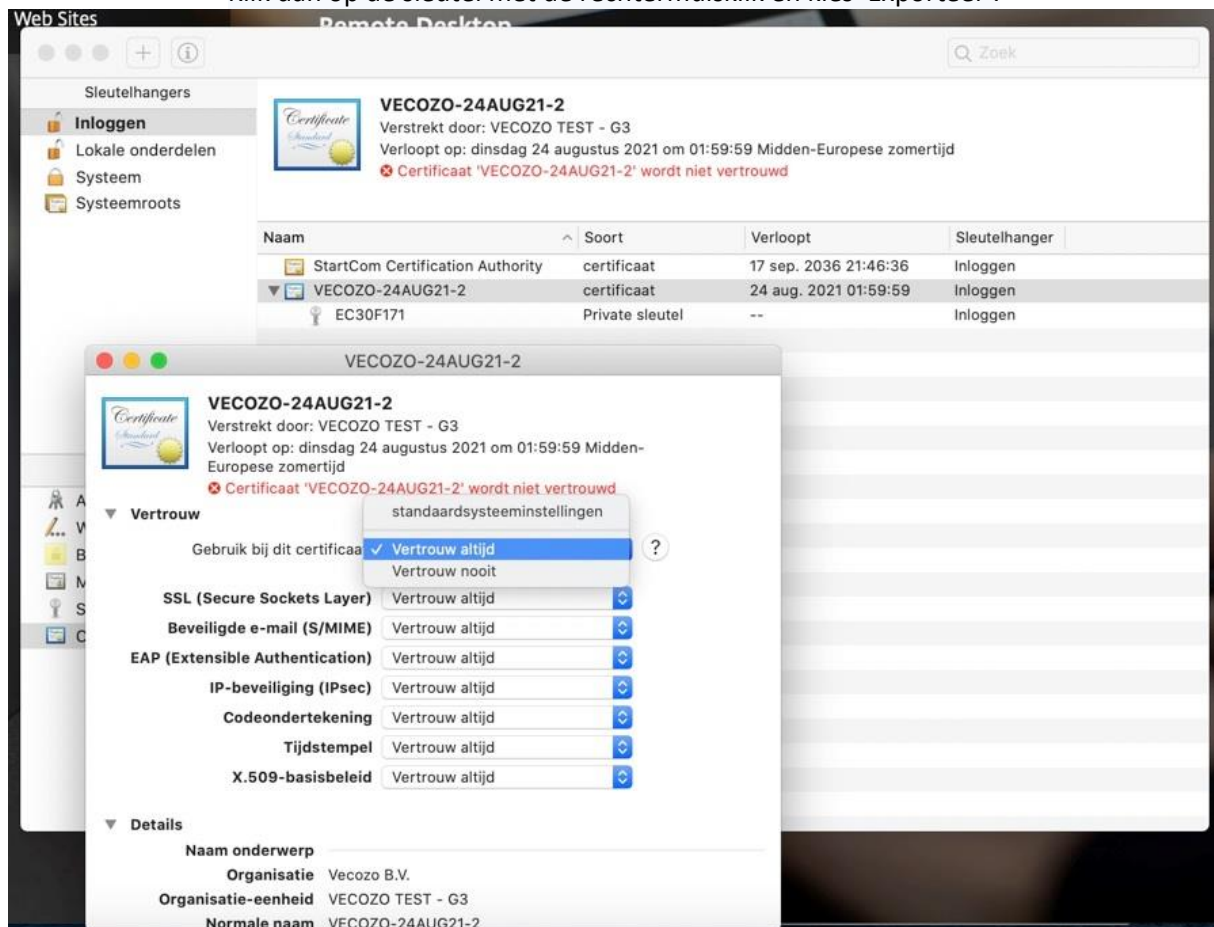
Web Sites
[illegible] op de sleutel met de rechtermuisklik en kies "Exporteer".
Remote Desktop

Q Zoek

Sleutelhangers
Inloggen
Lokale onderdelen
Systeem
Systeemroots

Certificate Standard

VECOZO-24AUG21-2
Verstrekt door: VECOZO TEST - G3
Verloopt op: dinsdag 24 augustus 2021 om 01:59:59 Midden-Europese zomertijd
Certificaat 'VECOZO-24AUG21-2' wordt niet vertrouwd

| Naam | Soort | Verloopt | Sleutelhanger |
|---|---|---|---|
| StartCom Certification Authority | certificaat | 17 sep. 2036 21:46:36 | Inloggen |
| VECOZO-24AUG21-2 | certificaat | 24 aug. 2021 01:59:59 | Inloggen |
| EC30F171 | Private sleutel | -- | Inloggen |

VECOZO-24AUG21-2

Certificate Standard

VECOZO-24AUG21-2
Verstrekt door: VECOZO TEST - G3
Verloopt op: dinsdag 24 augustus 2021 om 01:59:59 Midden-Europese zomertijd
Certificaat 'VECOZO-24AUG21-2' wordt niet vertrouwd

Vertrouw
Gebruik bij dit certificaa
standaardsysteeminstellingen
✓ Vertrouw altijd
Vertrouw nooit
?

SSL (Secure Sockets Layer) Vertrouw altijd
Beveiligde e-mail (S/MIME) Vertrouw altijd
EAP (Extensible Authentication) Vertrouw altijd
IP-beveiliging (IPsec) Vertrouw altijd
Codeondertekening Vertrouw altijd
Tijdstempel Vertrouw altijd
X.509-basisbeleid Vertrouw altijd

Details
Naam onderwerp
Organisatie Vecozo B.V.
Organisatie-eenheid VECOZO TEST - G3
Normale naam VECOZO-24AUG21-2

A
W
B
M
S
C